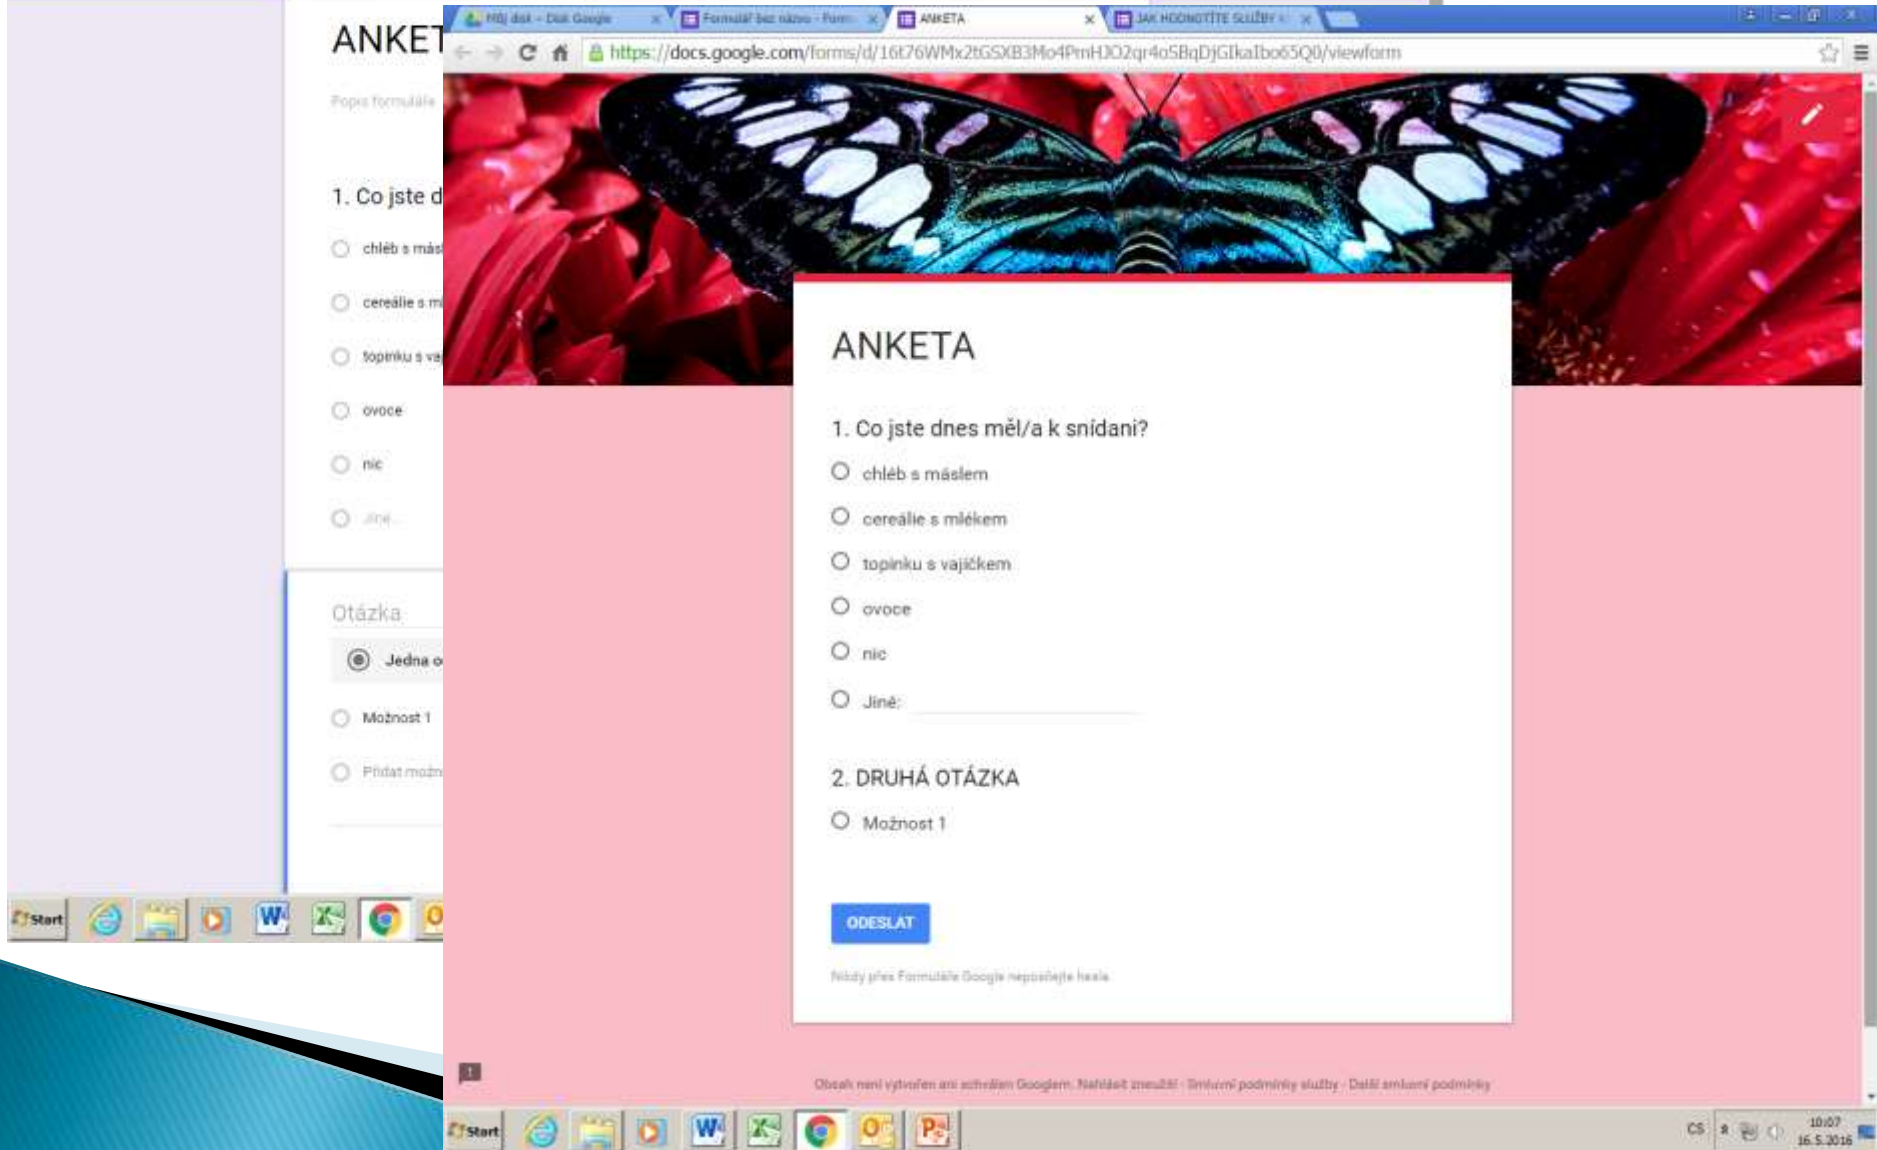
ANKET

Popis formuláře

1. Co jste d

chléb s más

cereálie s m

topinku s va

ovoce

nic

Jiné...

Otázka

Jedna o

Možnost 1

Přidat možn

Start

Můj disk - Disk Google

Formulář bez názvu - Form

ANKETA

JAK HODNOTÍTE SLUŽBY

https://docs.google.com/forms/d/16t76WMx2tGSXB3Mo4PmHJO2qr4o5BqDjGIkaIbo65Q0/viewform

ANKETA

1. Co jste dnes měl/a k snídani?

chléb s máslem

cereálie s mlékem

topinku s vajíčkem

ovoce

nic

Jiné:

2. DRUHÁ OTÁZKA

Možnost 1

ODESLAT

Nikdy přes Formuláře Google neposílejte hesla.

Obsah není vytvořen ani schválen Googlem. Nahlásit zneužití - Smluvní podmínky služby - Další smluvní podmínky

Start

CS

10:07
16.5.2016